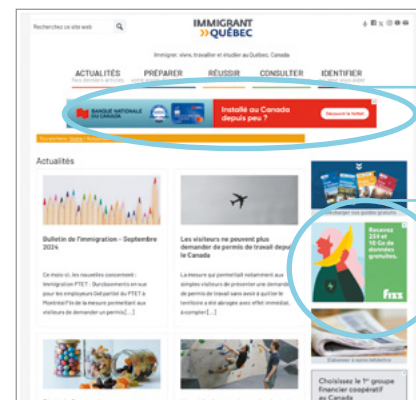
Recherchez ce site web

IMMIGRANT
QUÉBEC

Immigrer, vivre, travailler et étudier au Québec, Canada

ACTUALITÉS
PRÉPARER
RÉUSSIR
CONSULTER
IDENTIFIER

BANQUE NATIONALE DU CANADA

Installé au Canada depuis peu ?

Découvrir la trousse

Actualités

Bulletin de l'immigration – Septembre 2024

Ce mois-ci, les nouvelles concernent : Immigration PTET : Durcissements en vue pour les employeurs Gel partiel du PTET à Montréal Fin de la mesure permettant aux visiteurs de demander un permis[...]

Les visiteurs ne peuvent plus demander de permis de travail depuis le Canada

La mesure qui permettait notamment aux simples visiteurs de présenter une demande de permis de travail sans avoir à quitter le territoire a été abrogée avec effet immédiat, à compter [...]

Téléchargez nos guides gratuits

Recevez 25$ et 10 Go de données gratuites.

fizz

Abonnez-vous à notre infolettre

Choisissez le 1er groupe financier coopératif au Canada